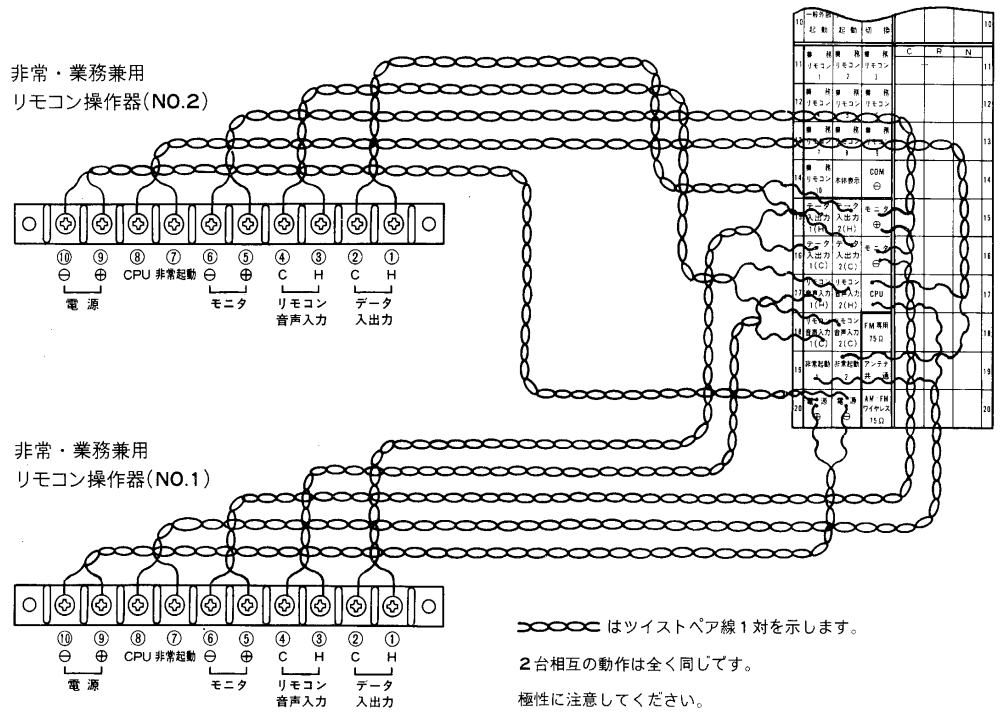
非常・業務兼用
リモコン操作器(NO.2)

⑩ ⑨ ⑧ ⑦ ⑥ ⑤ ④ ③ ② ①
⊖ ⊕ CPU 非常起動 ⊖ ⊕ C H C H
電源 モニタ リモコン音声入力 データ入出力

非常・業務兼用
リモコン操作器(NO.1)

⑩ ⑨ ⑧ ⑦ ⑥ ⑤ ④ ③ ② ①
⊖ ⊕ CPU 非常起動 ⊖ ⊕ C H C H
電源 モニタ リモコン音声入力 データ入出力

| | | | | | C | R | N | |
|---|---|---|---|---|---|---|---|---|
| 10 | 一斉非常起動 | 起動 | 切換 | | | | | 10 |
| 11 | 業務リモコン1 | 業務リモコン2 | 業務リモコン3 | | | | | 11 |
| 12 | 業務リモコン4 | 業務リモコン5 | 業務リモコン6 | | | | | 12 |
| 13 | 業務リモコン7 | 業務リモコン8 | 業務リモコン9 | | | | | 13 |
| 14 | 業務リモコン10 | 本体表示 | COM ⊖ | | | | | 14 |
| 15 | データ入出力1(H) | データ入出力2(H) | モニタ ⊕ | | | | | 15 |
| 16 | データ入出力1(C) | データ入出力2(C) | モニタ ⊖ | | | | | 16 |
| 17 | リモコン音声入力1(H) | リモコン音声入力2(H) | CPU | | | | | 17 |
| 18 | リモコン音声入力1(C) | リモコン音声入力2(C) | FM専用 75Ω | | | | | 18 |
| 19 | 非常起動1 | 非常起動2 | アンテナ共通 | | | | | 19 |
| 20 | 電源⊕ | 電源⊖ | AM・FM ワイヤレス 75Ω | | | | | 20 |

はツイストペア線1対を示します。

2台相互の動作は全く同じです。

極性に注意してください。